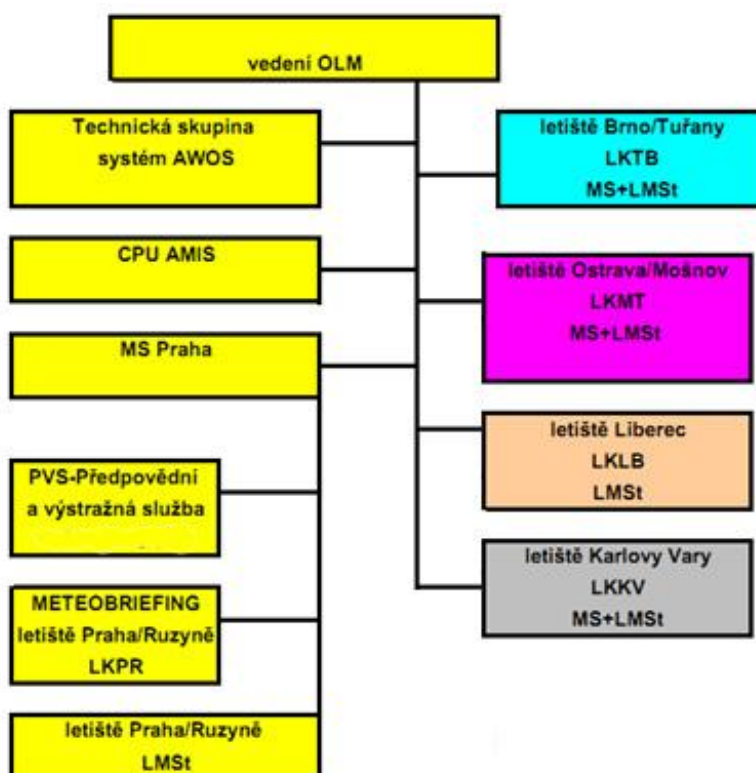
vedení OLM

Technická skupina
systém AWOS

CPU AMIS

MS Praha

PVS-Předpovědní
a výstražná služba

METEOBRIEFING
letiště Praha/Ruzyně
LKPR

letiště Praha/Ruzyně
LMSt

letiště Brno/Tuřany
LKTB
MS+LMSt

letiště Ostrava/Mošnov
LKMT
MS+LMSt

letiště Liberec
LKLB
LMSt

letiště Karlovy Vary
LKKV
MS+LMSt